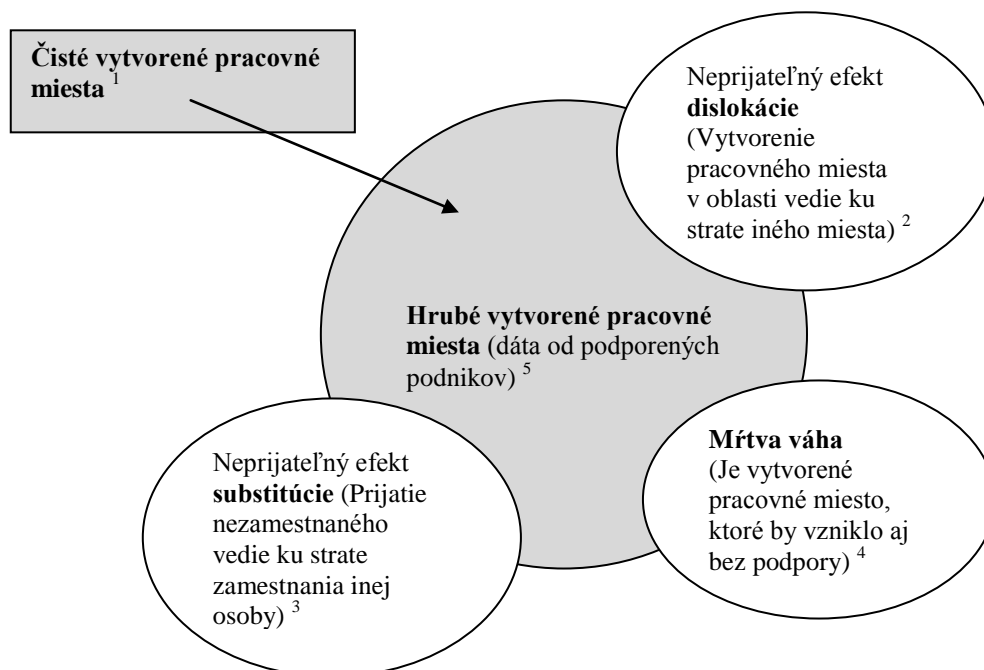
**Čisté vytvorené pracovné miesta** $^{1}$

Neprijateľný efekt **dislokácie** (Vytvorenie pracovného miesta v oblasti vedie ku strate iného miesta) $^{2}$

**Hrubé vytvorené pracovné miesta** (dáta od podporených podnikov) $^{5}$

Neprijateľný efekt **substitúcie** (Prijatie nezamestnaného vedie ku strate zamestnania inej osoby) $^{3}$

**Mŕtva váha** (Je vytvorené pracovné miesto, ktoré by vzniklo aj bez podpory) $^{4}$